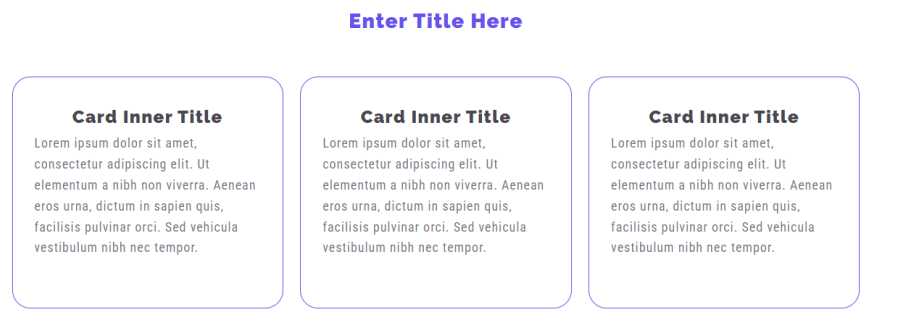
Enter Title Here

Card Inner Title

Lorem ipsum dolor sit amet, consectetur adipiscing elit. Ut elementum a nibh non viverra. Aenean eros urna, dictum in sapien quis, facilisis pulvinar orci. Sed vehicula vestibulum nibh nec tempor.

Card Inner Title

Lorem ipsum dolor sit amet, consectetur adipiscing elit. Ut elementum a nibh non viverra. Aenean eros urna, dictum in sapien quis, facilisis pulvinar orci. Sed vehicula vestibulum nibh nec tempor.

Card Inner Title

Lorem ipsum dolor sit amet, consectetur adipiscing elit. Ut elementum a nibh non viverra. Aenean eros urna, dictum in sapien quis, facilisis pulvinar orci. Sed vehicula vestibulum nibh nec tempor.